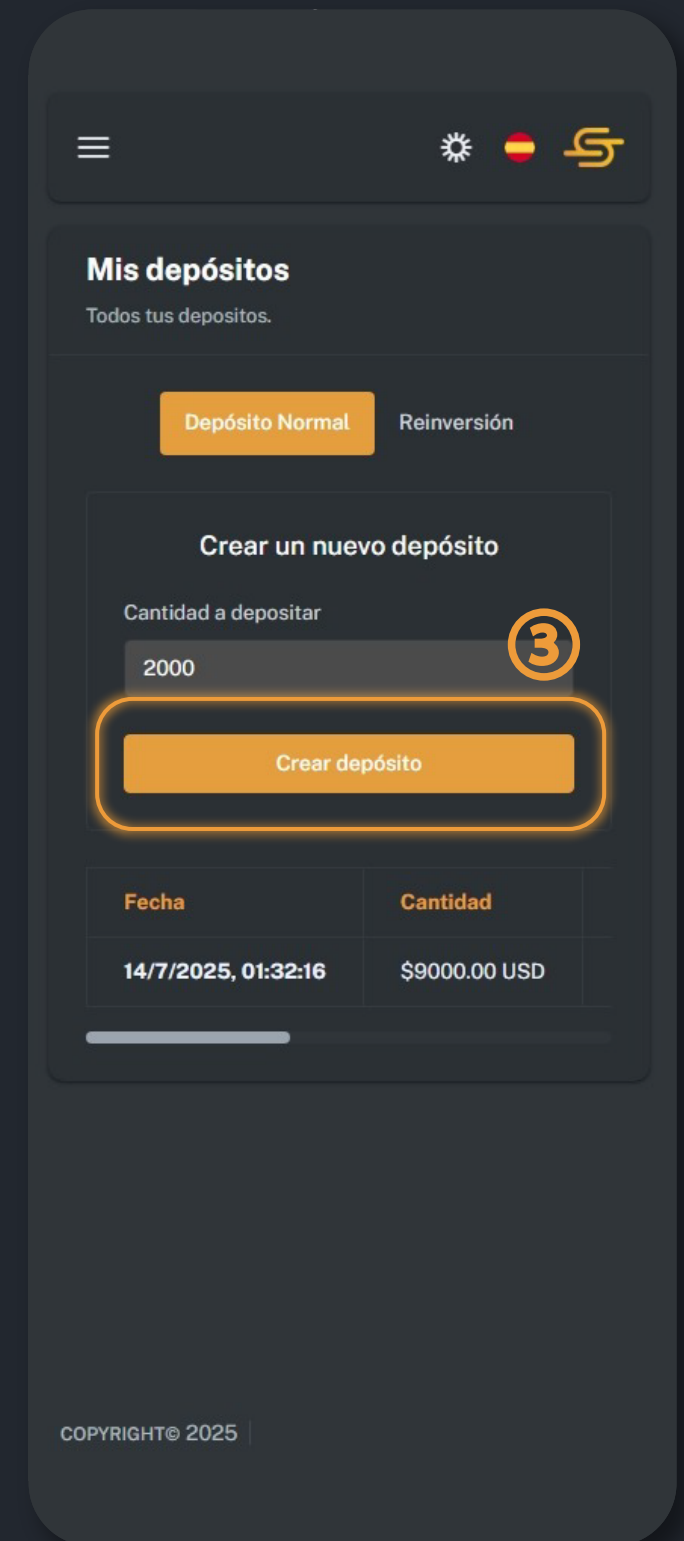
Mis depósitos

Todos tus depositos.

Depósito Normal Reinversión

Crear un nuevo depósito

Cantidad a depositar

③

2000

Crear depósito

| Fecha | Cantidad |
|---|---|
| 14/7/2025, 01:32:16 | $9000.00 USD |

COPYRIGHT© 2025